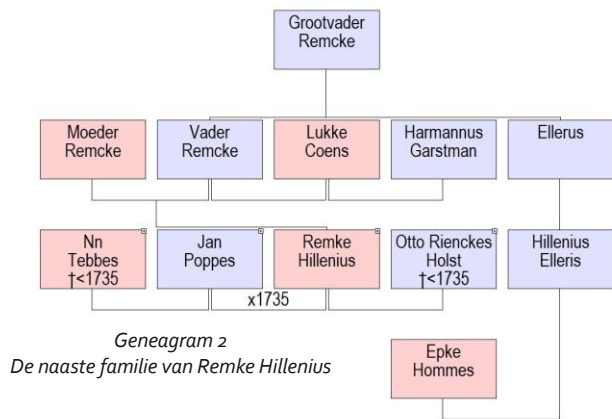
Grootvader Remcke

Moeder Remcke

Vader Remcke

Lukke Coens

Harmannus Garstman

Ellerus

Nn Tebbes †<1735

Jan Poppes

Remke Hillenius

Otto Rienckes Holst †<1735

Hillenius Elleris

x1735

Geneagram 2
De naaste familie van Remke Hillenius

Epke Hommes